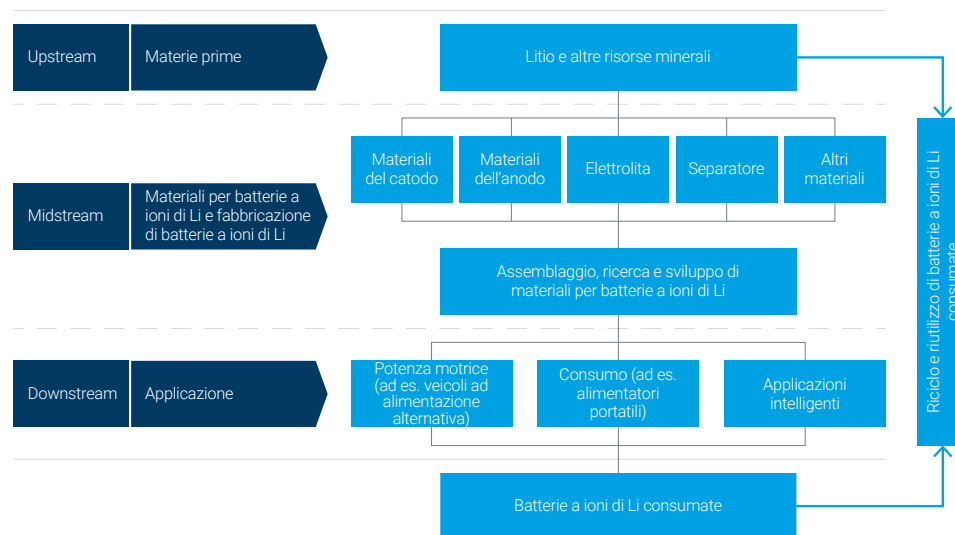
Upstream

Materie prime

Litio e altre risorse minerali

Midstream

Materiali per batterie a ioni di Li e fabbricazione di batterie a ioni di Li

Materiali del catodo

Materiali dell'anodo

Elettrolita

Separatore

Altri materiali

Assemblaggio, ricerca e sviluppo di materiali per batterie a ioni di Li

Downstream

Applicazione

Potenza motrice (ad es. veicoli ad alimentazione alternativa)

Consumo (ad es. alimentatori portatili)

Applicazioni intelligenti

Batterie a ioni di Li consumate

Riciclo e riutilizzo di batterie a ioni di Li consumate